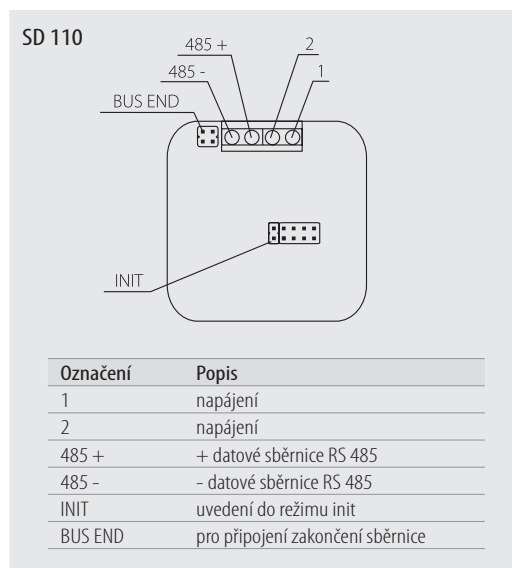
SD 110

485 +
2
485 -
1
BUS END
INIT

| Označení | Popis |
|---|---|
| 1 | napájení |
| 2 | napájení |
| 485 + | + datové sběrnice RS 485 |
| 485 - | - datové sběrnice RS 485 |
| INIT | uvedení do režimu init |
| BUS END | pro připojení zakončení sběrnice |